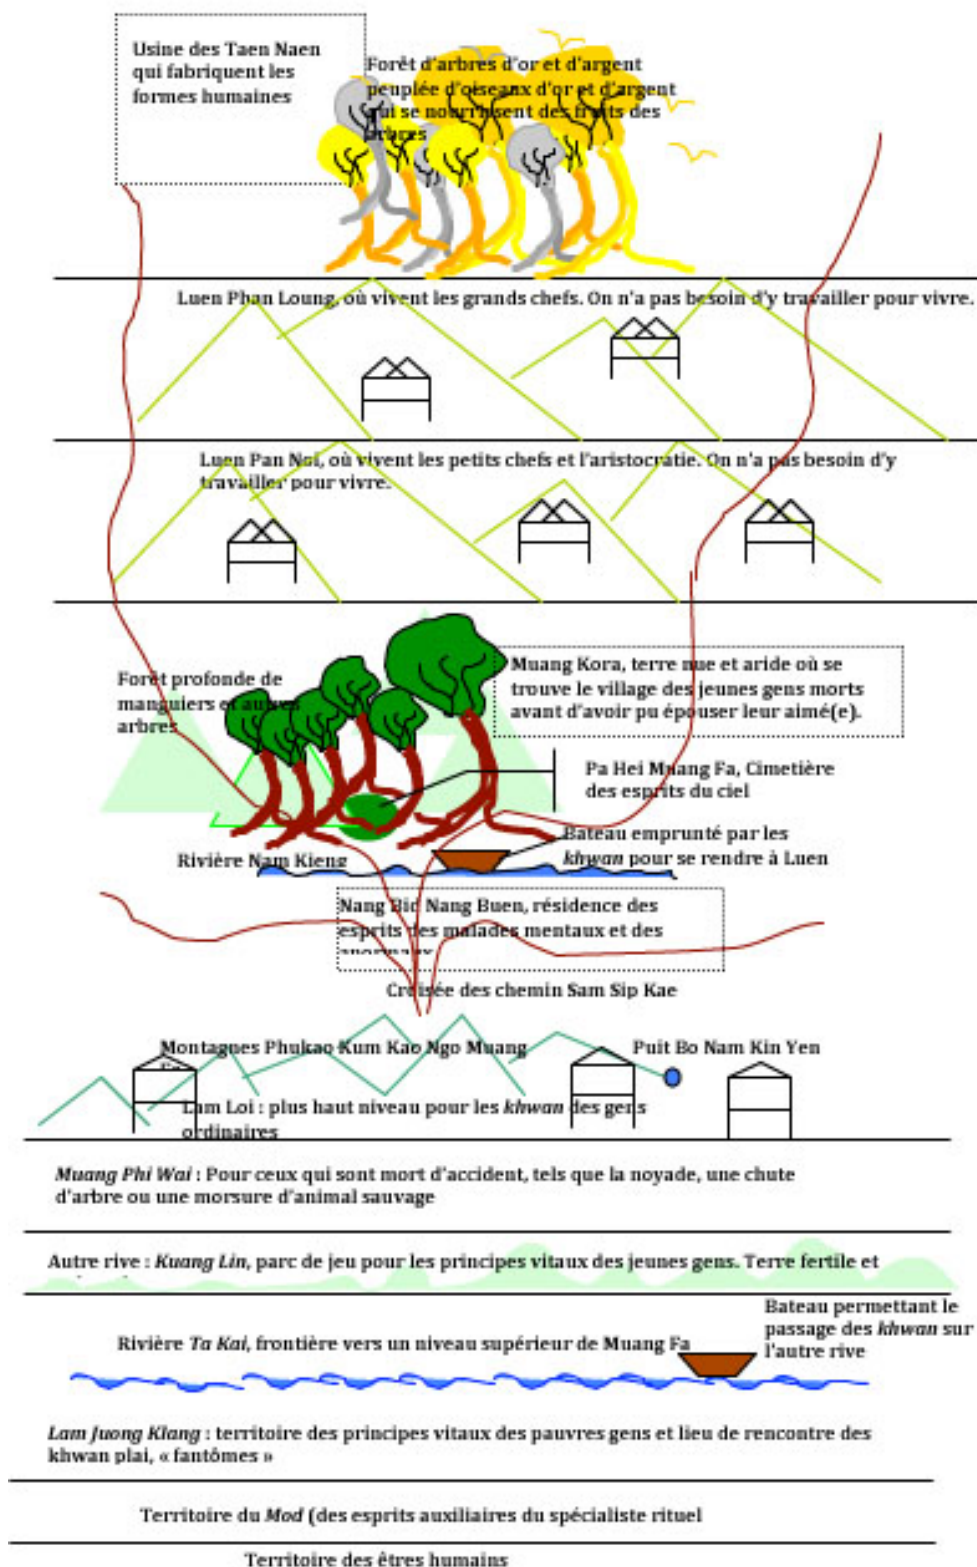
Usine des Taen Naen qui fabriquent les formes humaines

Forêt d'arbres d'or et d'argent peuplée d'oiseaux d'or et d'argent qui se nourrissent des fruits des arbres

Luen Phan Loung, où vivent les grands chefs. On n'a pas besoin d'y travailler pour vivre.

Luen Pan Noi, où vivent les petits chefs et l'aristocratie. On n'a pas besoin d'y travailler pour vivre.

Forêt profonde de manguiers et autres arbres

Muang Kora, terre nue et aride où se trouve le village des jeunes gens morts avant d'avoir pu épouser leur aimé(e).

Pa Hei Muang Fa, Cimetière des esprits du ciel

Bateau emprunté par les *khwan* pour se rendre à Luen

Rivière Nam Kieng

Nang Bid Nang Buen, résidence des esprits des malades mentaux et des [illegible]

Croisée des chemin Sam Sip Kae

Montagnes Phukao Kum Kao Ngo Muang

Puit Bo Nam Kin Yen

Lam Loi : plus haut niveau pour les *khwan* des gens ordinaires

*Muang Phi Wai* : Pour ceux qui sont mort d'accident, tels que la noyade, une chute d'arbre ou une morsure d'animal sauvage

Autre rive : *Kuang Lin*, parc de jeu pour les principes vitaux des jeunes gens. Terre fertile et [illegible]

Bateau permettant le passage des *khwan* sur l'autre rive

Rivière *Ta Kai*, frontière vers un niveau supérieur de Muang Fa

*Lam Juong Klang* : territoire des principes vitaux des pauvres gens et lieu de rencontre des khwan plai, « fantômes »

Territoire du *Mod* (des esprits auxiliaires du spécialiste rituel

Territoire des êtres humains